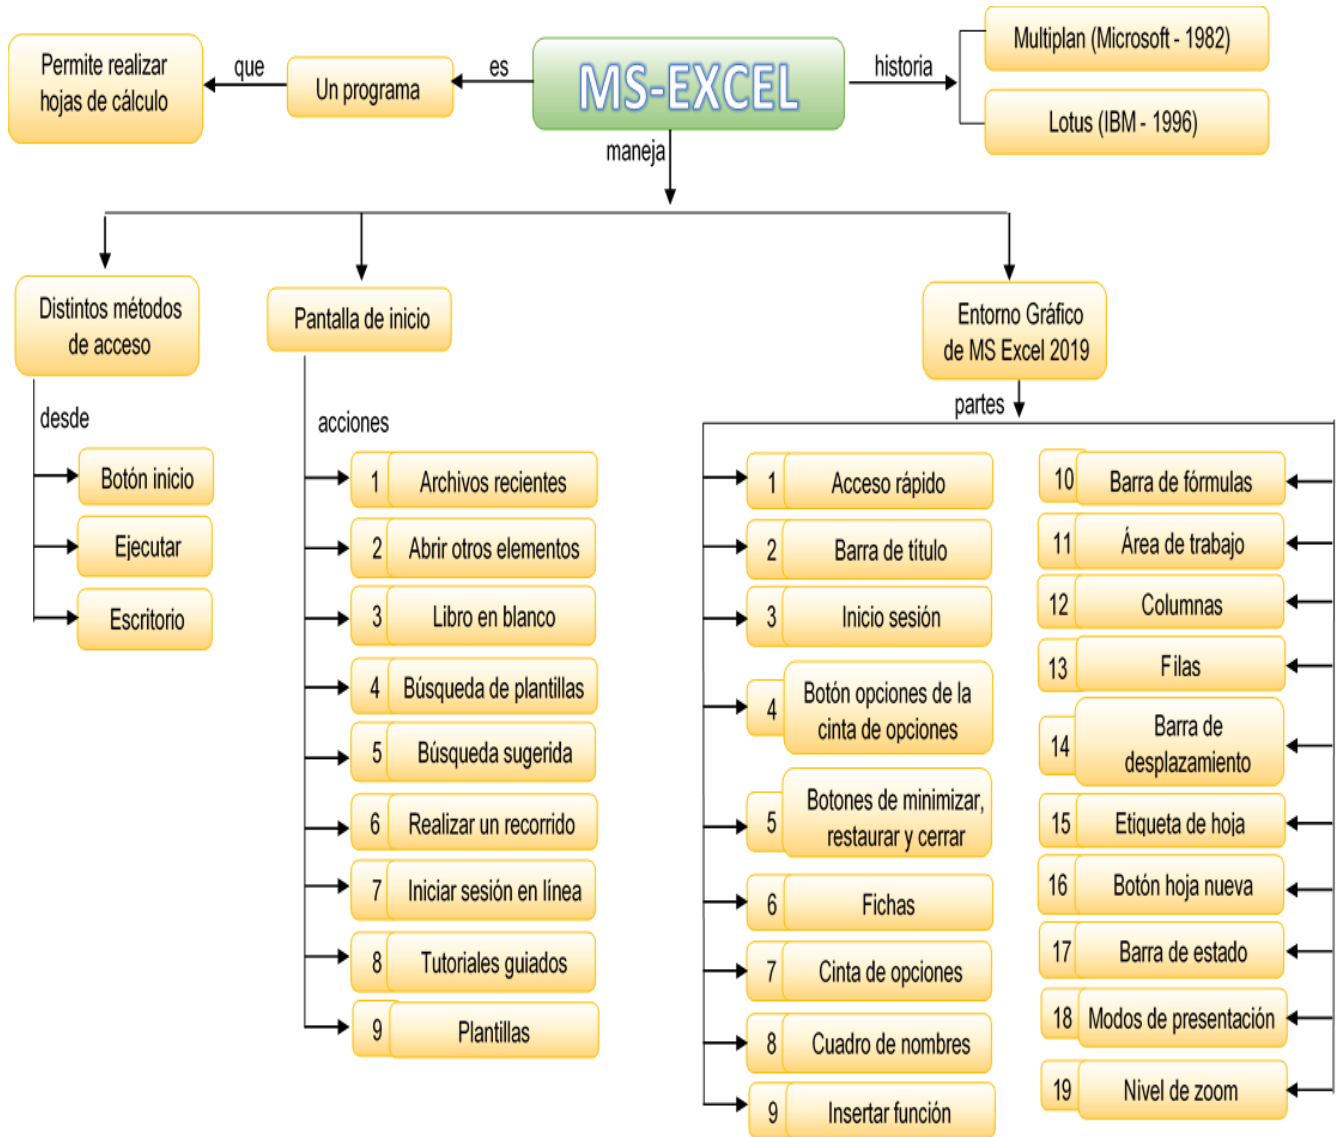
Permite realizar hojas de cálculo

que

Un programa

es

MS-EXCEL

historia

Multiplan (Microsoft - 1982)

Lotus (IBM - 1996)

maneja

Distintos métodos de acceso

desde

Botón inicio

Ejecutar

Escritorio

Pantalla de inicio

acciones

1 Archivos recientes

2 Abrir otros elementos

3 Libro en blanco

4 Búsqueda de plantillas

5 Búsqueda sugerida

6 Realizar un recorrido

7 Iniciar sesión en línea

8 Tutoriales guiados

9 Plantillas

Entorno Gráfico de MS Excel 2019

partes

1 Acceso rápido

2 Barra de título

3 Inicio sesión

4 Botón opciones de la cinta de opciones

5 Botones de minimizar, restaurar y cerrar

6 Fichas

7 Cinta de opciones

8 Cuadro de nombres

9 Insertar función

10 Barra de fórmulas

11 Área de trabajo

12 Columnas

13 Filas

14 Barra de desplazamiento

15 Etiqueta de hoja

16 Botón hoja nueva

17 Barra de estado

18 Modos de presentación

19 Nivel de zoom